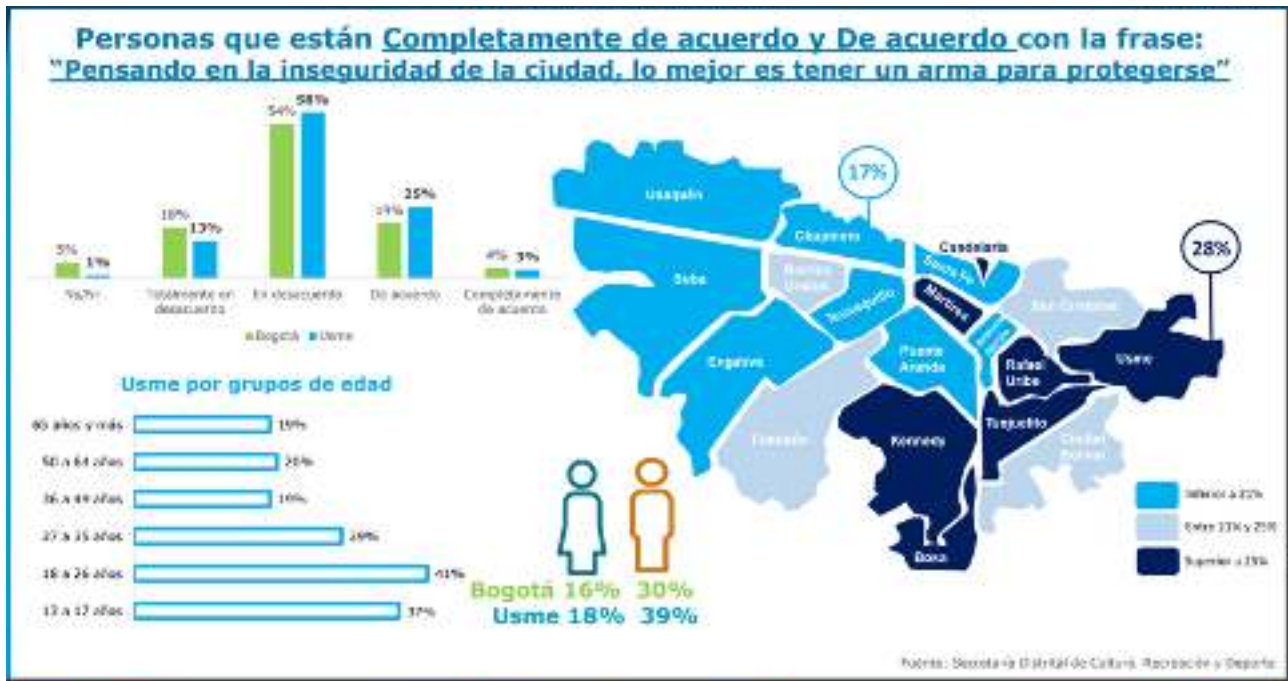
Personas que están Completamente de acuerdo y De acuerdo con la frase:
"Pensando en la inseguridad de la ciudad, lo mejor es tener un arma para protegerse"

5% 1% Ns/Nr
18% 13% Totalmente en desacuerdo
54% 58% En desacuerdo
19% 25% De acuerdo
4% 3% Completamente de acuerdo

Bogotá Usme

Usme por grupos de edad

| | |
|---|---|
| 65 años y más | 19% |
| 50 a 64 años | 20% |
| 36 a 49 años | 19% |
| 27 a 35 años | 29% |
| 18 a 26 años | 51% |
| 13 a 17 años | 37% |

Bogotá 16% 30%
Usme 18% 39%

17%
28%
Usaquén
Chapinero
Candelaria
Suba
Barrios Unidos
Santa Fe
Teusaquillo
Mártires
San Cristóbal
Engativá
Puente Aranda
Rafael Uribe
Usme
Fontibón
Kennedy
Tunjuelito
Ciudad Bolívar
Bosa

Inferior a 21%
Entre 21% y 25%
Superior a 25%

Fuente: Secretaría Distrital de Cultura, Recreación y Deporte